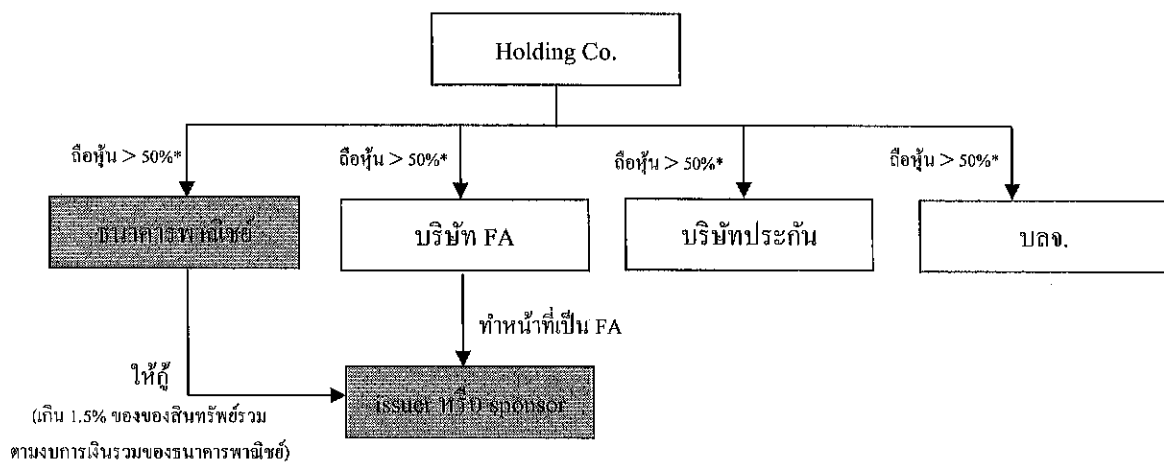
Holding Co.

ถือหุ้น > 50%*

ถือหุ้น > 50%*

ถือหุ้น > 50%*

ถือหุ้น > 50%*

ธนาคารพาณิชย์

บริษัท FA

บริษัทประกัน

บลจ.

ทำหน้าที่เป็น FA

ให้กู้

(เกิน 1.5% ของของสินทรัพย์รวม ตามงบการเงินรวมของธนาคารพาณิชย์)

issuer หรือ sponsor